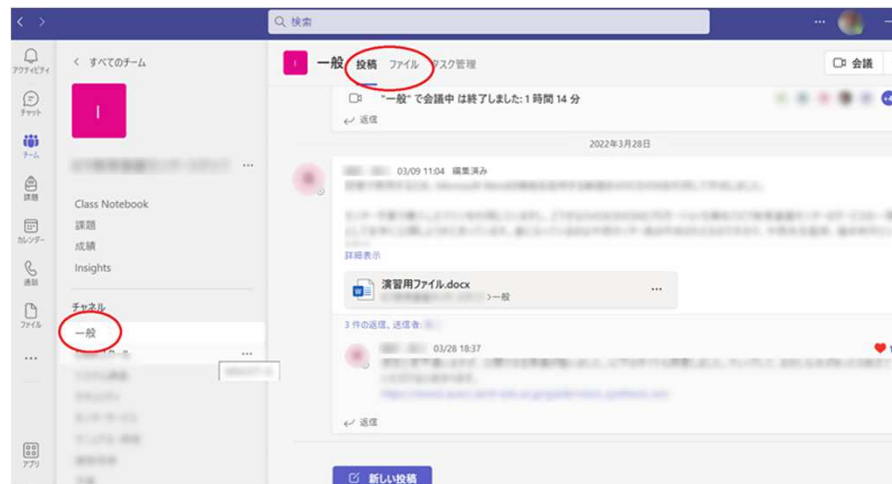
検索

アクティビティ
チャット
チーム
課題
カレンダー
通話
ファイル
...
アプリ

すべてのチーム
I
...
Class Notebook
課題
成績
Insights
チャネル
一般
...

I 一般 投稿 ファイル タスク管理
会議

"一般" で会議中 は終了しました: 1 時間 14 分
返信

2022年3月28日

03/09 11:04 編集済み
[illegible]
詳細表示
演習用ファイル.docx
>一般
...
3 件の返信、送信者:
03/28 18:37
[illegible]
返信

新しい投稿